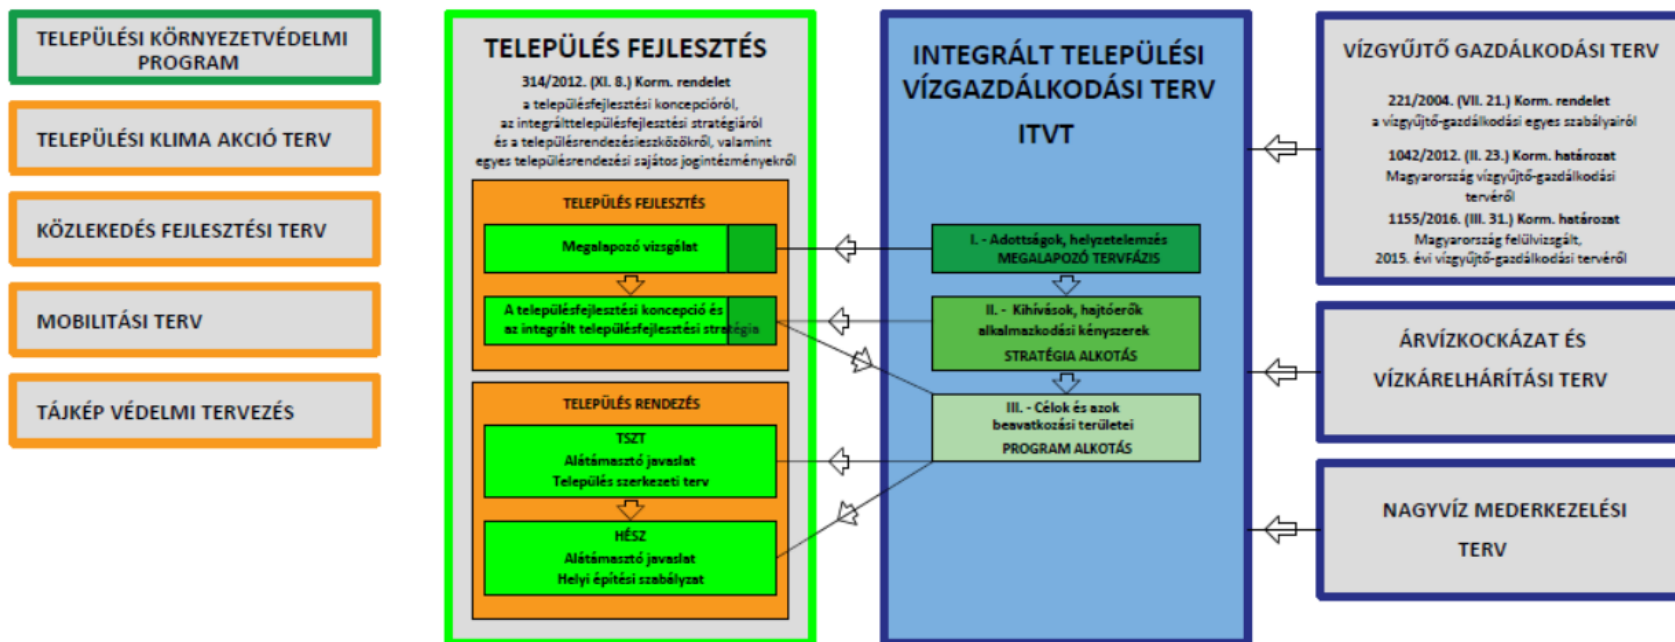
TELEPÜLÉSI KÖRNYEZETVÉDELMI PROGRAM

TELEPÜLÉSI KLIMA AKCIÓ TERV

KÖZLEKEDÉS FEJLESZTÉSI TERV

MOBILITÁSI TERV

TÁJKÉP VÉDELMI TERVEZÉS

TELEPÜLÉS FEJLESZTÉS

314/2012. (XI. 8.) Korm. rendelet a településfejlesztési koncepcióról, az integrálttelepülésfejlesztési stratégiáról és a településrendezésieszközökről, valamint egyes településrendezési sajátos jogintézményekről

TELEPÜLÉS FEJLESZTÉS

Megalapozó vizsgálat

A településfejlesztési koncepció és az integrált településfejlesztési stratégia

TELEPÜLÉS RENDEZÉS

TSZT
Alátámasztó javaslat
Település szerkezeti terv

HÉSZ
Alátámasztó javaslat
Helyi építési szabályzat

INTEGRÁLT TELEPÜLÉSI VÍZGAZDÁLKODÁSI TERV

ITVT

I. - Adottságok, helyzetelemzés
MEGALAPOZÓ TERVFÁZIS

II. - Kihívások, hajtóerők alkalmazkodási kényszerek
STRATÉGIA ALKOTÁS

III. - Célok és azok beavatkozási területei
PROGRAM ALKOTÁS

VÍZGYŰJTŐ GAZDÁLKODÁSI TERV

221/2004. (VII. 21.) Korm. rendelet a vízgyűjtő-gazdálkodási egyes szabályairól

1042/2012. (II. 23.) Korm. határozat Magyarország vízgyűjtő-gazdálkodási tervéről

1155/2016. (III. 31.) Korm. határozat Magyarország felülvizsgált, 2015. évi vízgyűjtő-gazdálkodási tervéről

ÁRVÍZKOCKÁZAT ÉS VÍZKÁRELHÁRÍTÁSI TERV

NAGYVÍZ MEDERKEZELÉSI TERV